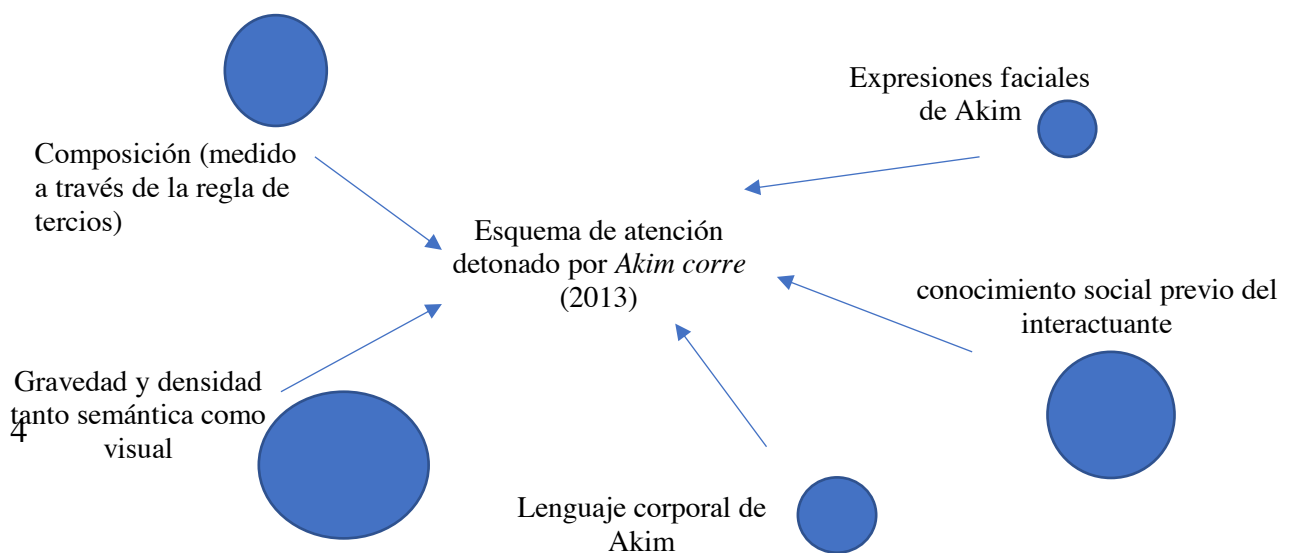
Expresiones faciales de Akim

Composición (medido a través de la regla de tercios)

Esquema de atención detonado por *Akim corre* (2013)

conocimiento social previo del interactuante

Gravedad y densidad tanto semántica como visual

4

Lenguaje corporal de Akim